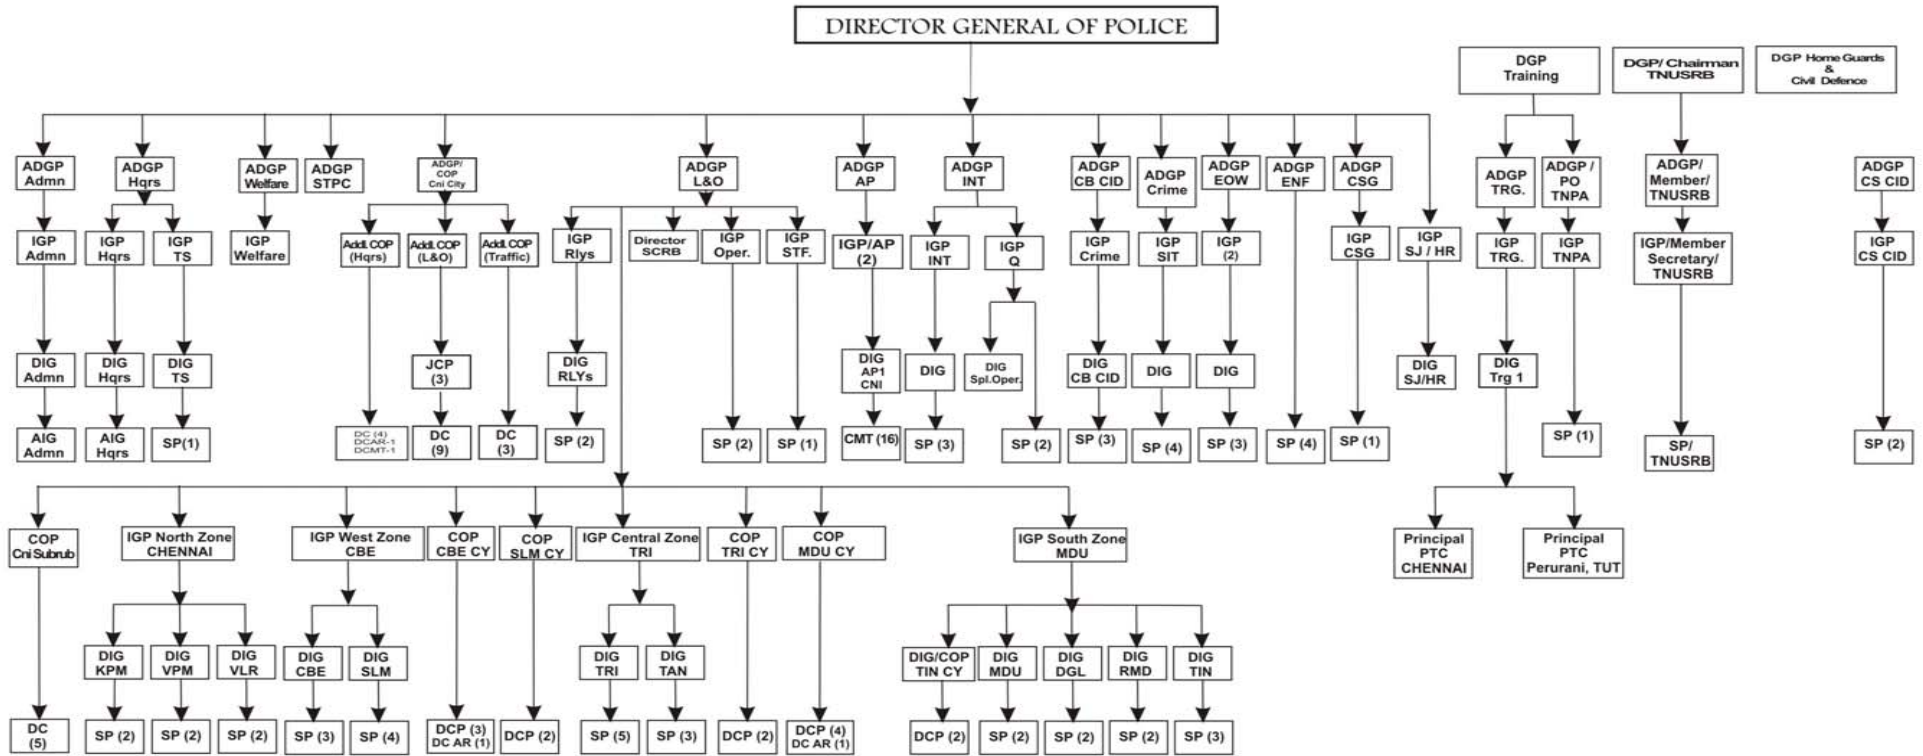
DIRECTOR GENERAL OF POLICE

DGP Training

DGP/ Chairman TNUSRB

DGP Home Guards & Civil Defence

ADGP Admn
IGP Admn
DIG Admn
AIG Admn

ADGP Hqrs
IGP Hqrs
DIG Hqrs
AIG Hqrs
IGP TS
DIG TS
SP(1)

ADGP Welfare
IGP Welfare

ADGP STPC

ADGP/ COP Cni City
Addl.COP (Hqrs)
DC (4) DCAR-1 DCMT-1
Addl.COP (L&O)
JCP (3)
DC (9)
Addl.COP (Traffic)
DC (3)

ADGP L&O
IGP Rlys
DIG RLYs
SP (2)
Director SCRB
IGP Oper.
SP (2)
IGP STF.
SP (1)

ADGP AP
IGP/AP (2)
DIG AP1 CNI
CMT (16)

ADGP INT
IGP INT
DIG
SP (3)
IGP Q
DIG Spl.Oper.
SP (2)

ADGP CB CID
IGP Crime
DIG CB CID
SP (3)

ADGP Crime
IGP SIT
DIG
SP (4)

ADGP EOW
IGP (2)
DIG
SP (3)

ADGP ENF
SP (4)

ADGP CSG
IGP CSG
SP (1)

IGP SJ / HR
DIG SJ/HR

ADGP TRG.
IGP TRG.
DIG Trg 1
Principal PTC CHENNAI
Principal PTC Perurani, TUT

ADGP / PO TNPA
IGP TNPA
SP (1)

ADGP/ Member/ TNUSRB
IGP/Member Secretary/ TNUSRB
SP/ TNUSRB

ADGP CS CID
IGP CS CID
SP (2)

COP Cni Subrub
DC (5)

IGP North Zone CHENNAI
DIG KPM
SP (2)
DIG VPM
SP (2)
DIG VLR
SP (2)

IGP West Zone CBE
DIG CBE
SP (3)
DIG SLM
SP (4)

COP CBE CY
DCP (3) DC AR (1)

COP SLM CY
DCP (2)

IGP Central Zone TRI
DIG TRI
SP (5)
DIG TAN
SP (3)

COP TRI CY
DCP (2)

COP MDU CY
DCP (4) DC AR (1)

IGP South Zone MDU
DIG/COP TIN CY
DCP (2)
DIG MDU
SP (2)
DIG DGL
SP (2)
DIG RMD
SP (2)
DIG TIN
SP (3)